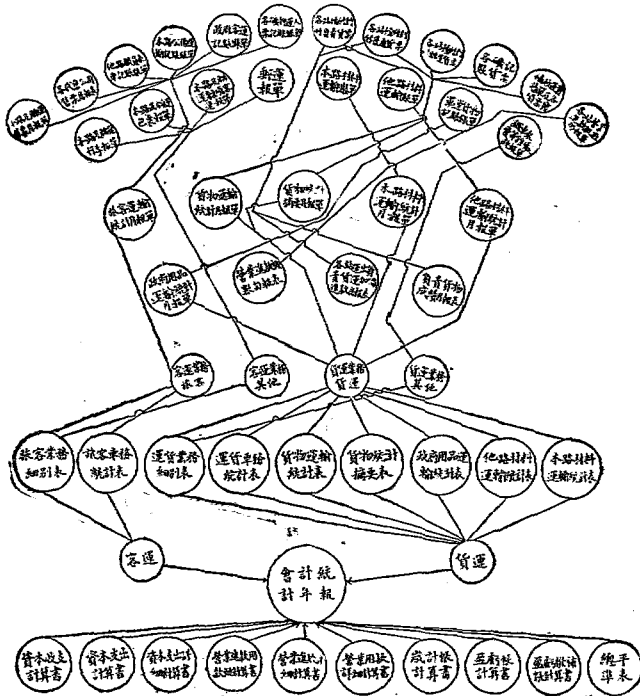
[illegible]

客運業務報告

客運業務其他

貨運業務貨運

貨運業務其他

旅客業務細別表

旅客乘務統計表

運貨業務細計表

運貨車輛統計表

貨物運輸統計表

貨物統計摘要表

政府用品運輸統計表

他路材料運輸統計表

本路材料運輸統計表

客運

貨運

會計統計年報

資本收支計算書

資本支出計算書

資本支出細目計算書

營業進款細數計算書

營業進款細數計算書

營業用款細數計算書

損益計算書

盈虧損計算書

盈虧撥補款計算書

總平準表

貨物運輸統計月報

營業進款報告

運輸統計月報表

本路材料運輸統計月報

他路材料運輸統計月報

政府用品運輸統計月報

負責貨物統計報表

新運報單

本路材料運輸報單

他路材料運輸報單

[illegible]